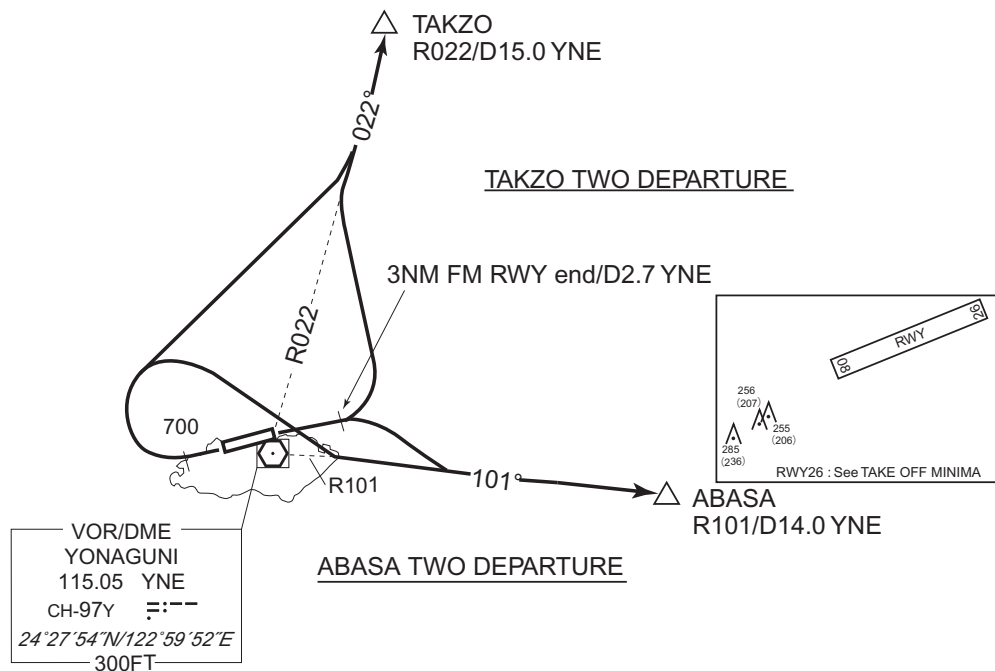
TAKZO
R022/D15.0 YNE

022°

TAKZO TWO DEPARTURE

3NM FM RWY end/D2.7 YNE

R022

700

R101

101°

ABASA
R101/D14.0 YNE

ABASA TWO DEPARTURE

VOR/DME
YONAGUNI
115.05 YNE
CH-97Y
24°27′54″N/122°59′52″E
300FT

RWY
08
26
256
(207)
255
(206)
285
(236)
RWY26 : See TAKE OFF MINIMA